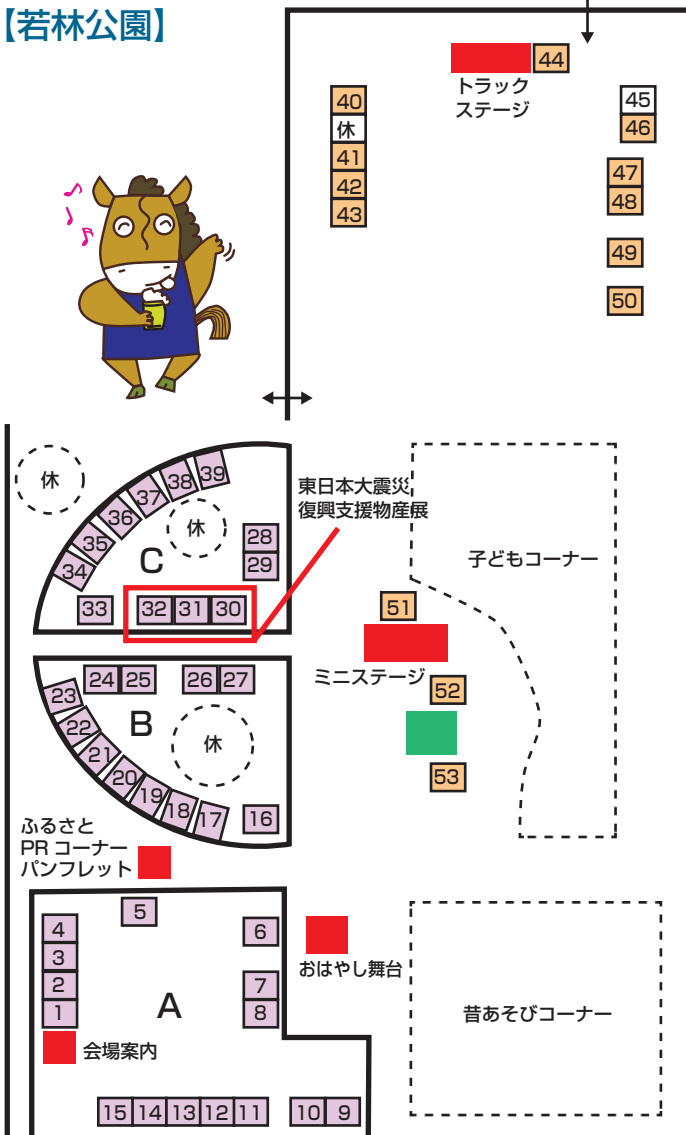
【若林公園】

44
トラックステージ
40
休
41
42
43
45
46
47
48
49
50

休
39
38
37
36
35
34
休
C
28
29
33
32
31
30
東日本大震災復興支援物産展
子どもコーナー
51
ミニステージ
52
53

24
25
26
27
23
22
B
休
21
20
19
18
17
16

ふるさとPR コーナーパンフレット

5
4
3
2
1
6
7
8
A
おはやし舞台
昔あそびコーナー
会場案内
15
14
13
12
11
10
9